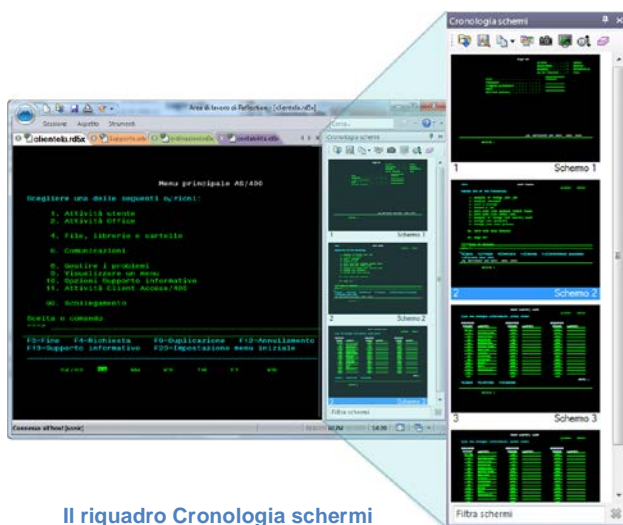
Area di lavoro di Reflection - [clientela.rdx]

Sessione Aspetto Strumenti

clientela.rdx Supporto.rdx Ordinazioni.rdx contabilità.rdx

Cerca...

Cronologia schermi

Menu principale AS/400

Scegliere una delle seguenti opzioni:

1. Attività utente
2. Attività Office

4. File, librerie e cartelle

6. Comunicazioni

8. Gestire i problemi
9. Visualizzare un menu
10. Opzioni Supporto informativo
11. Attività Client Access/400

90. Scollegamento

Scelta o comando
===>

F3=Fine F4=Richiesta F9=Duplicazione F12=Annullamento
F13=Supporto informativo F23=Impostazione menu iniziale

Schermo 1

Schermo 2

Filtra schermi

Connesso all'host [ssnic]

NUM 14:30

Cronologia schermi

1 Schermo 1

2 Schermo 2

3 Schermo 3

Filtra schermi

Il riquadro Cronologia schermi